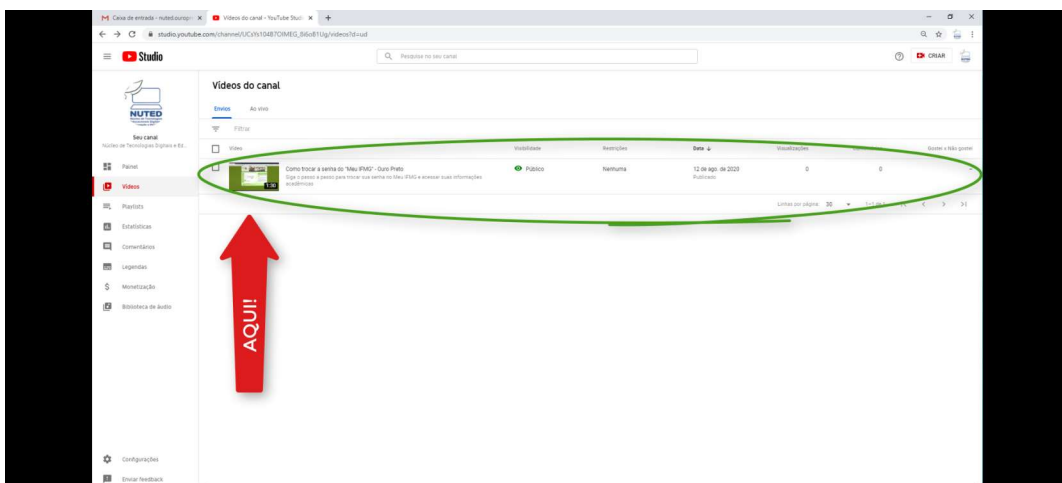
Caixa de entrada - nuted.ouropr ×
Vídeos do canal - YouTube Studi ×
+
studio.youtube.com/channel/UCsYs104B7OIMEG_B6o81Ug/videos?d=ud
Studio
Pesquisa no seu canal
CRIAR
NUTED
Seu canal
Núcleo de Tecnologias Digitais e Ed...
Painel
Vídeos
Playlists
Estatísticas
Comentários
Legendas
Monetização
Biblioteca de áudio
Configurações
Enviar feedback
Vídeos do canal
Envios
Ao vivo
Filtrar
Vídeo
Visibilidade
Restrições
Data
Visualizações
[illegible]
Gostei x Não gostei
Como trocar a senha do "Meu IFMG" - Ouro Preto
Siga o passo a passo para trocar sua senha no Meu IFMG e acessar suas informações acadêmicas
1:30
Público
Nenhuma
12 de ago. de 2020
Publicado
0
0
Linhas por página: 30
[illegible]
AQUI!